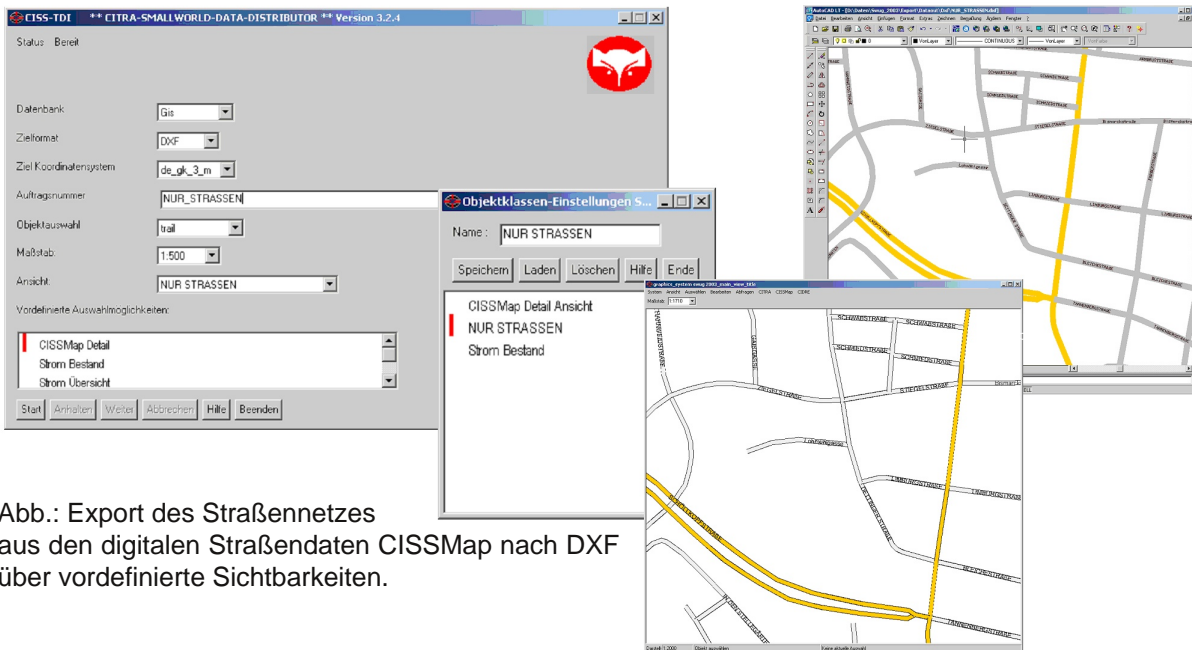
CISS-TDI ** CITRA-SMALLWORLD-DATA-DISTRIBUTOR ** Version 3.2.4

Status: Bereit

Datenbank Gis
Zielformat DXF
Ziel Koordinatensystem de_gk_3_m
Auftragsnummer NUR_STRASSEN
Objektauswahl trail
Maßstab 1:500
Ansicht NUR STRASSEN
Vordefinierte Auswahlmoglichkeiten:

CISSMap Detail
Strom Bestand
Strom Übersicht

Start Anhalten Weiter Abbrechen Hilfe Beenden

Objektklassen-Einstellungen S...
Name : NUR STRASSEN
Speichern Laden Löschen Hilfe Ende

CISSMap Detail Ansicht
NUR STRASSEN
Strom Bestand

Abb.: Export des Straßennetzes aus den digitalen Straßendaten CISSMap nach DXF über vordefinierte Sichtbarkeiten.

AutoCAD LT - [D:\Daten\Export\Dateien\Dxf\NUR_STRASSEN.dxf]
Datei Bearbeiten Ansicht Einfügen Format Extras Zeichnen Bemaßung Ändern Fenster ?
VonLayer CONTINUOUS VonLayer VonFarbe
SCHWABSTRASSE
SCHMIEDSTRASSE
STIEGELSTRASSE
LIMBURGSTRASSE
BLEICHSTRASSE
TANNENBERGSTRASSE

graphics_system swag 2002 main_view title
System Ansicht Auswählen Bearbeiten Abfragen CITRA CISSMap CDRE
Maßstab 1:1700
SCHWABSTRASSE
SCHMIEDSTRASSE
STIEGELSTRASSE
LIMBURGSTRASSE
BLEICHSTRASSE
TANNENBERGSTRASSE
Objekt auswählen
Keine aktuelle Auswahl